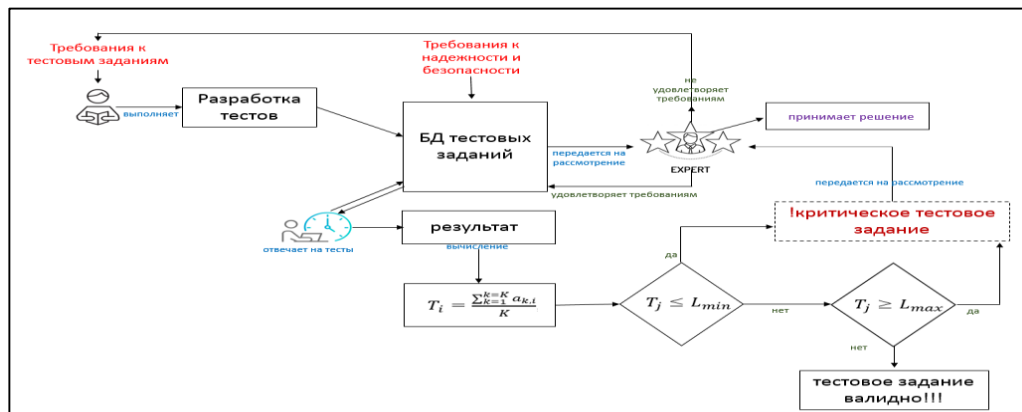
Требования к тестовым заданиям

выполняет

Разработка тестов

Требования к надежности и безопасности

БД тестовых заданий

не удовлетворяет требованиям

передается на рассмотрение

EXPERT

принимает решение

удовлетворяет требованиям

передается на рассмотрение

!критическое тестовое задание

отвечает на тесты

результат

вычисление

да

$T_i = \frac{\sum_{k=1}^{K} a_{k,i}}{K}$

$T_j \leq L_{min}$

нет

$T_j \geq L_{max}$

да

нет

тестовое задание валидно!!!